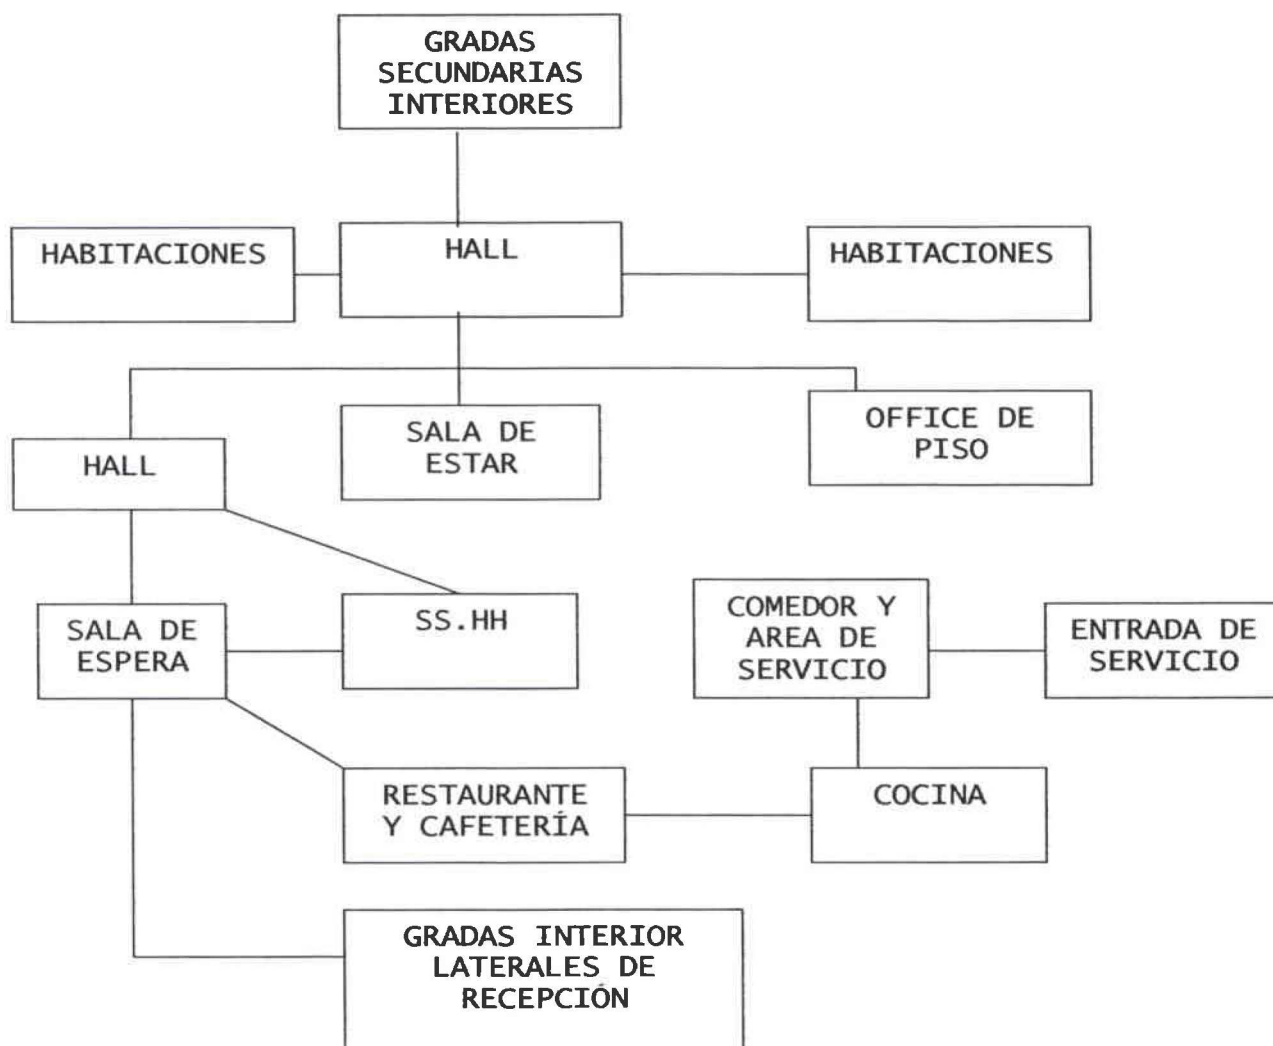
GRADAS SECUNDARIAS INTERIORES

HABITACIONES

HALL

HABITACIONES

HALL

SALA DE ESTAR

OFFICE DE PISO

SALA DE ESPERA

SS.HH

COMEDOR Y AREA DE SERVICIO

ENTRADA DE SERVICIO

RESTAURANTE Y CAFETERÍA

COCINA

GRADAS INTERIOR LATERALES DE RECEPCIÓN